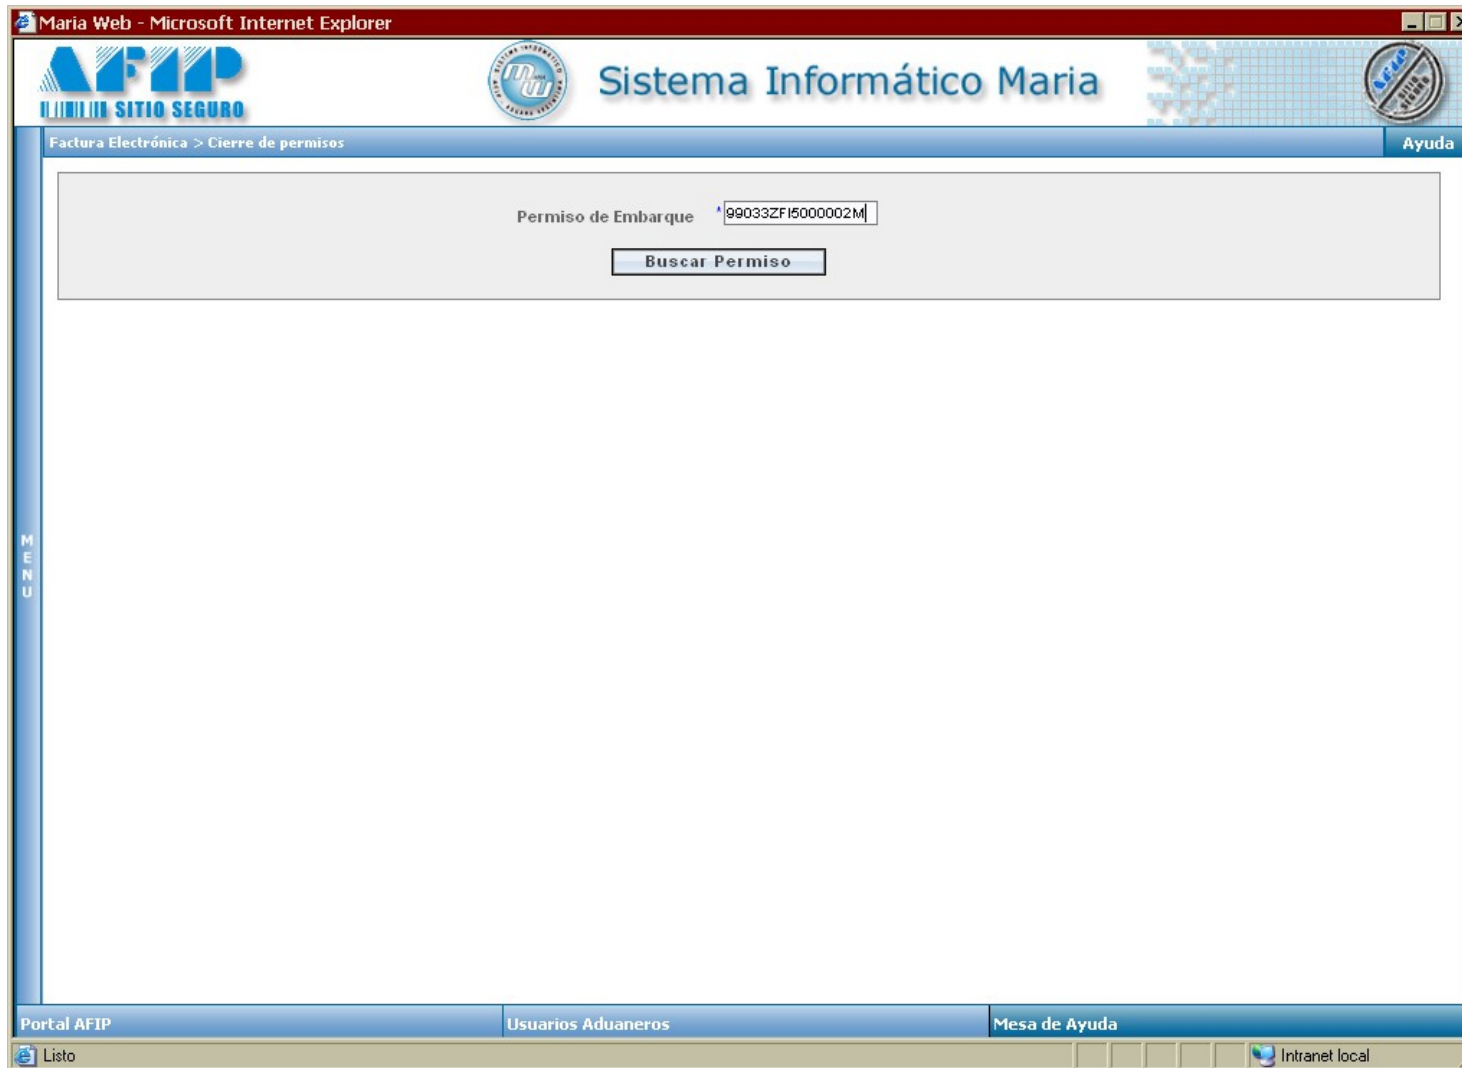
Maria Web - Microsoft Internet Explorer

AFIP SITIO SEGURO

Sistema Informático Maria

Factura Electrónica > Cierre de permisos

Ayuda

Permiso de Embarque * 99033ZFI5000002M

Buscar Permiso

MENU

Portal AFIP

Usuarios Aduaneros

Mesa de Ayuda

Listo

Intranet local